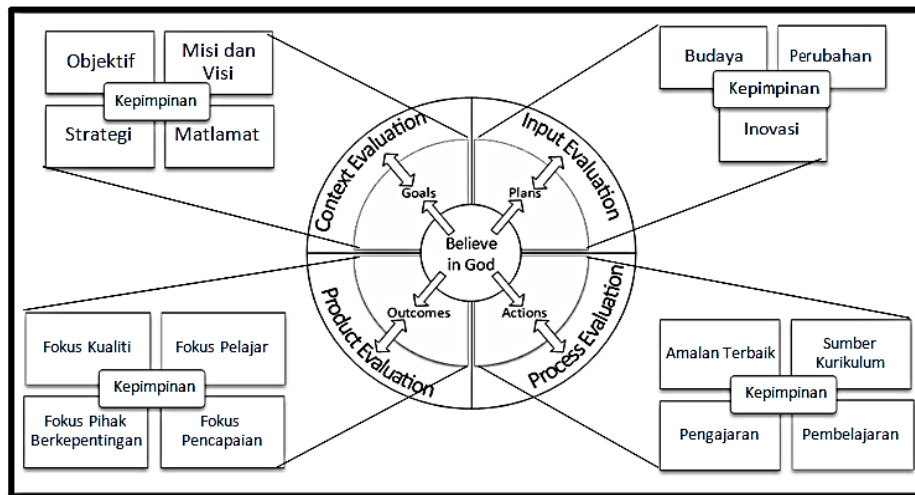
Objektif

Misi dan Visi

Kepimpinan

Strategi

Matlamat

Budaya

Perubahan

Kepimpinan

Inovasi

Context Evaluation

Input Evaluation

Goals

Plans

Believe in God

Outcomes

Actions

Product Evaluation

Process Evaluation

Fokus Kualiti

Fokus Pelajar

Kepimpinan

Fokus Pihak Berkepentingan

Fokus Pencapaian

Amalan Terbaik

Sumber Kurikulum

Kepimpinan

Pengajaran

Pembelajaran